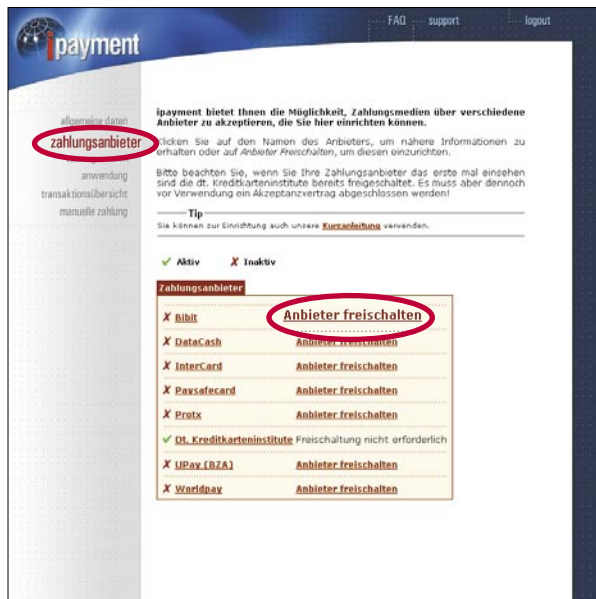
ipayment

FAQ support logout

allgemeine daten
zahlungsanbieter
anwendung
transaktionsübersicht
manuelle zahlung

ipayment bietet Ihnen die Möglichkeit, Zahlungsmedien über verschiedene Anbieter zu akzeptieren, die Sie hier einrichten können.

Klicken Sie auf den Namen des Anbieters, um nähere Informationen zu erhalten oder auf *Anbieter Freischalten*, um diesen einzurichten.

Bitte beachten Sie, wenn Sie Ihre Zahlungsanbieter das erste mal einsehen sind die dt. Kreditkarteninstitute bereits freigeschaltet. Es muss aber dennoch vor Verwendung ein Akzeptanzvertrag abgeschlossen werden!

Tip
Sie können zur Einrichtung auch unsere Kurzanleitung verwenden.

✔ Aktiv ✗ Inaktiv

Zahlungsanbieter

| | |
|---|---|
| ✗ Bibit | Anbieter freischalten |
| ✗ DataCash | Anbieter freischalten |
| ✗ InterCard | Anbieter freischalten |
| ✗ Paysafecard | Anbieter freischalten |
| ✗ Protx | Anbieter freischalten |
| ✔ Dt. Kreditkarteninstitute | Freischaltung nicht erforderlich |
| ✗ UPay (BZA) | Anbieter freischalten |
| ✗ Worldpay | Anbieter freischalten |